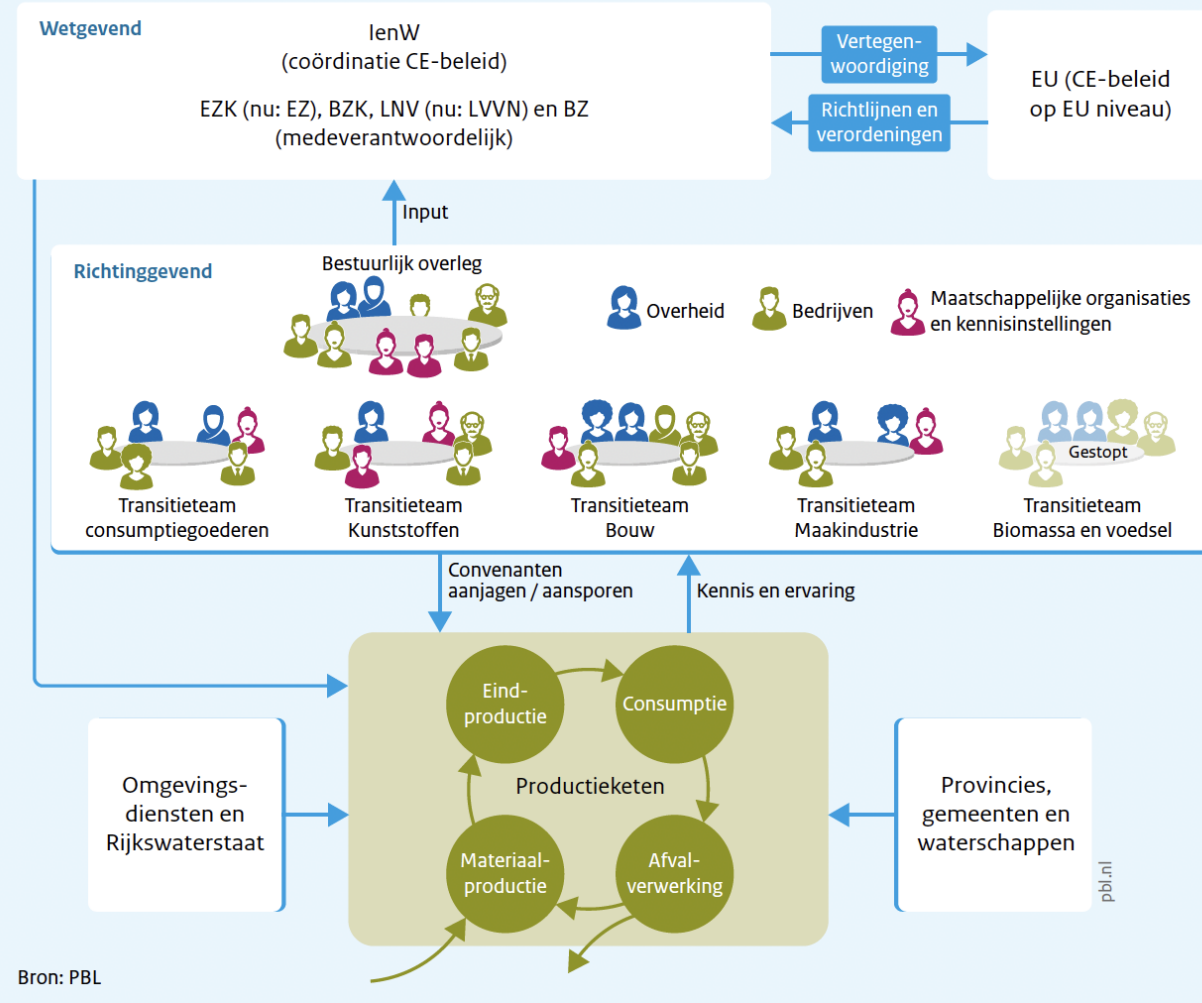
Wetgevend

IenW
(coördinatie CE-beleid)

EZK (nu: EZ), BZK, LNV (nu: LVVN) en BZ
(medeverantwoordelijk)

Vertegenwoordiging

Richtlijnen en verordeningen

EU (CE-beleid op EU niveau)

Input

Richtinggevend

Bestuurlijk overleg

Overheid

Bedrijven

Maatschappelijke organisaties en kennisinstellingen

Transitieteam consumptiegoederen

Transitieteam Kunststoffen

Transitieteam Bouw

Transitieteam Maakindustrie

Gestopt

Transitieteam Biomassa en voedsel

Convenanten aanjagen / aansporen

Kennis en ervaring

Eindproductie

Consumptie

Productieketen

Materiaalproductie

Afvalverwerking

Omgevingsdiensten en Rijkswaterstaat

Provincies, gemeenten en waterschappen

pbl.nl

Bron: PBL